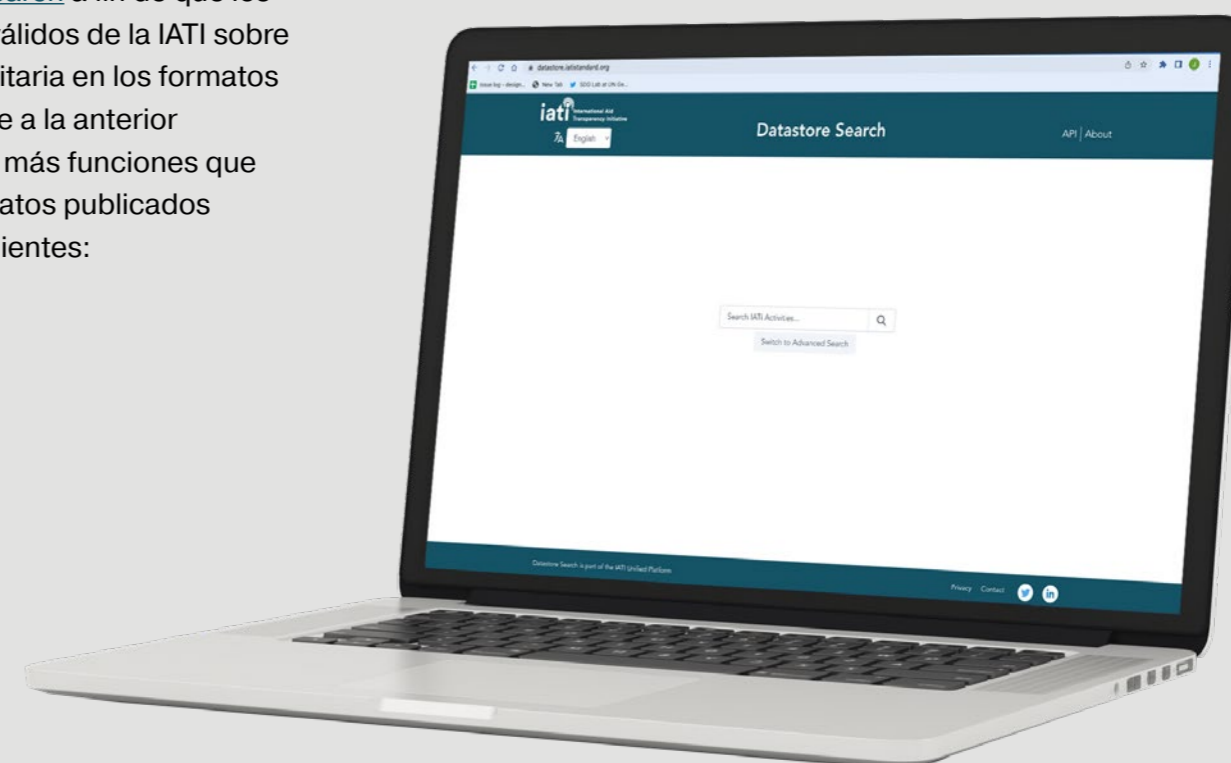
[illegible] a fin de que los
álidos de la IATI sobre
itaria en los formatos
e a la anterior
más funciones que
atos publicados
ientes:

datastore.iatistandard.org

Issue log - design... New Tab SDG Lab at UN Ge...

iati International Aid Transparency Initiative

English

Datastore Search

API | About

Search IATI Activities...

Switch to Advanced Search

Datastore Search is part of the IATI Unified Platform

Privacy Contact